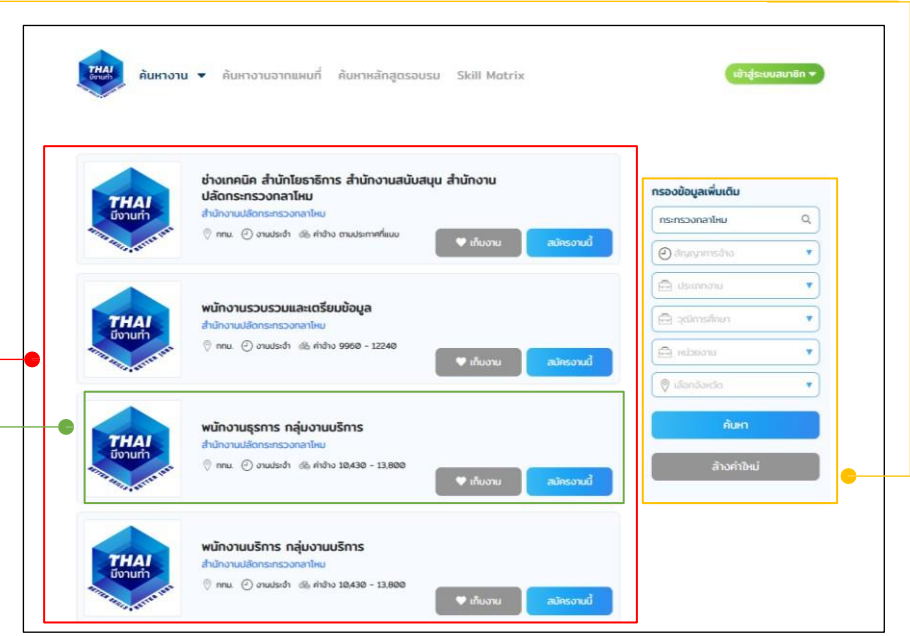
THAI มีงานทำ

ค้นหางาน ค้นหางานจากแผนที่ ค้นหาหลักสูตรอบรม Skill Matrix

เข้าสู่ระบบสมาชิก

THAI มีงานทำ BETTER SKILLS BETTER JOBS

ช่างเทคนิค สำนักโยธาธิการ สำนักงานสนับสนุน สำนักงานปลัดกระทรวงกลาโหม
สำนักงานปลัดกระทรวงกลาโหม
กทม. งานประจำ ค่าจ้าง ตามประกาศที่แนบ
เก็บงาน สมัครงานนี้

THAI มีงานทำ BETTER SKILLS BETTER JOBS

พนักงานรวบรวมและเตรียมข้อมูล
สำนักงานปลัดกระทรวงกลาโหม
กทม. งานประจำ ค่าจ้าง 9960 - 12240
เก็บงาน สมัครงานนี้

THAI มีงานทำ BETTER SKILLS BETTER JOBS

พนักงานธุรการ กลุ่มงานบริการ
สำนักงานปลัดกระทรวงกลาโหม
กทม. งานประจำ ค่าจ้าง 10,430 - 13,800
เก็บงาน สมัครงานนี้

THAI มีงานทำ BETTER SKILLS BETTER JOBS

พนักงานบริการ กลุ่มงานบริการ
สำนักงานปลัดกระทรวงกลาโหม
กทม. งานประจำ ค่าจ้าง 10,430 - 13,800
เก็บงาน สมัครงานนี้

กรองข้อมูลเพิ่มเติม
กระทรวงกลาโหม
สัญญาการจ้าง
ประเภทงาน
วุฒิการศึกษา
หน่วยงาน
เลือกจังหวัด
ค้นหา
ล้างคำใหม่